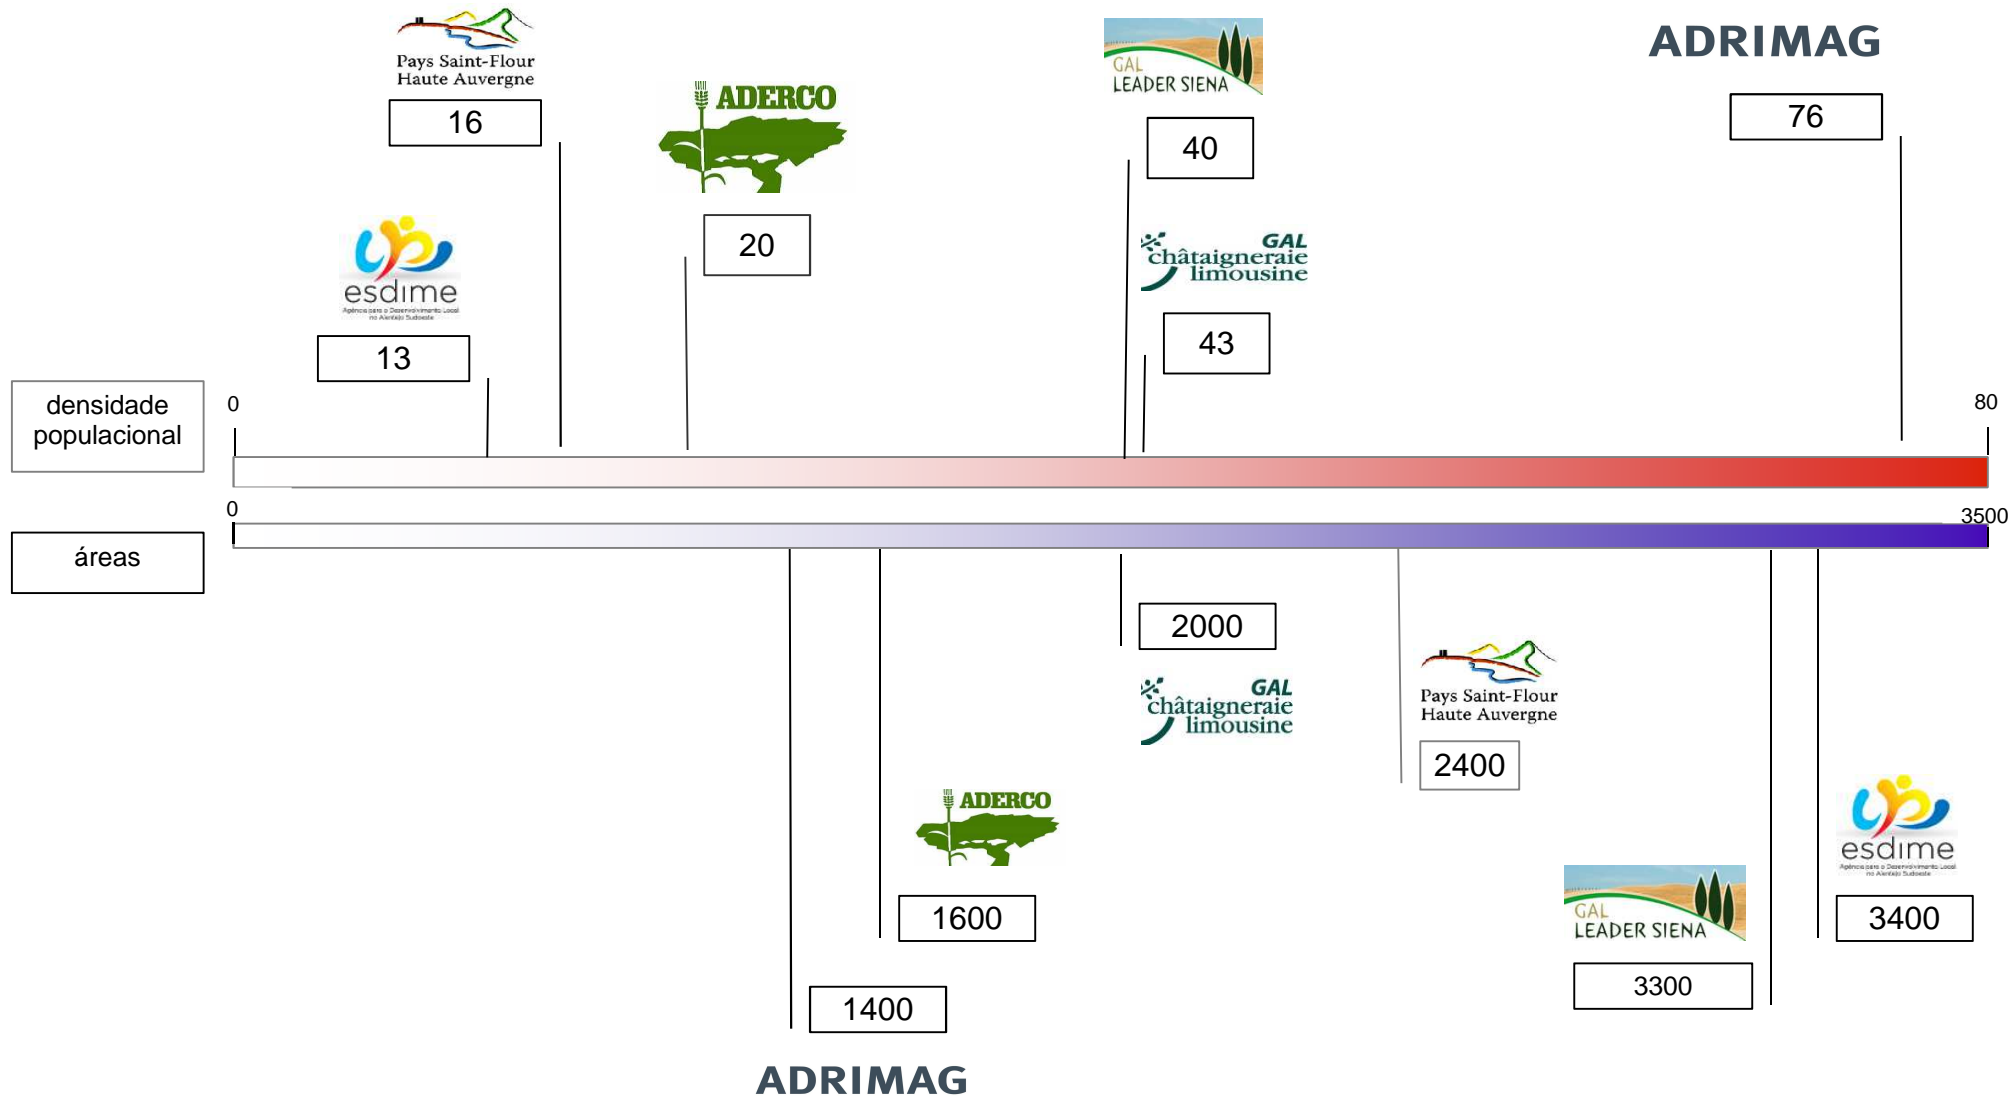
Pays Saint-Flour
Haute Auvergne

16

ADERCO

20

GAL
LEADER SIENA

40

ADRIMAG

76

esdime
Agência para o Desenvolvimento Local no Alentejo Sudoeste

13

GAL
châtaigneraie
limousine

43

densidade populacional

0

80

0

3500

áreas

2000

GAL
châtaigneraie
limousine

Pays Saint-Flour
Haute Auvergne

2400

ADERCO

1600

esdime
Agência para o Desenvolvimento Local no Alentejo Sudoeste

GAL
LEADER SIENA

3400

3300

1400

ADRIMAG